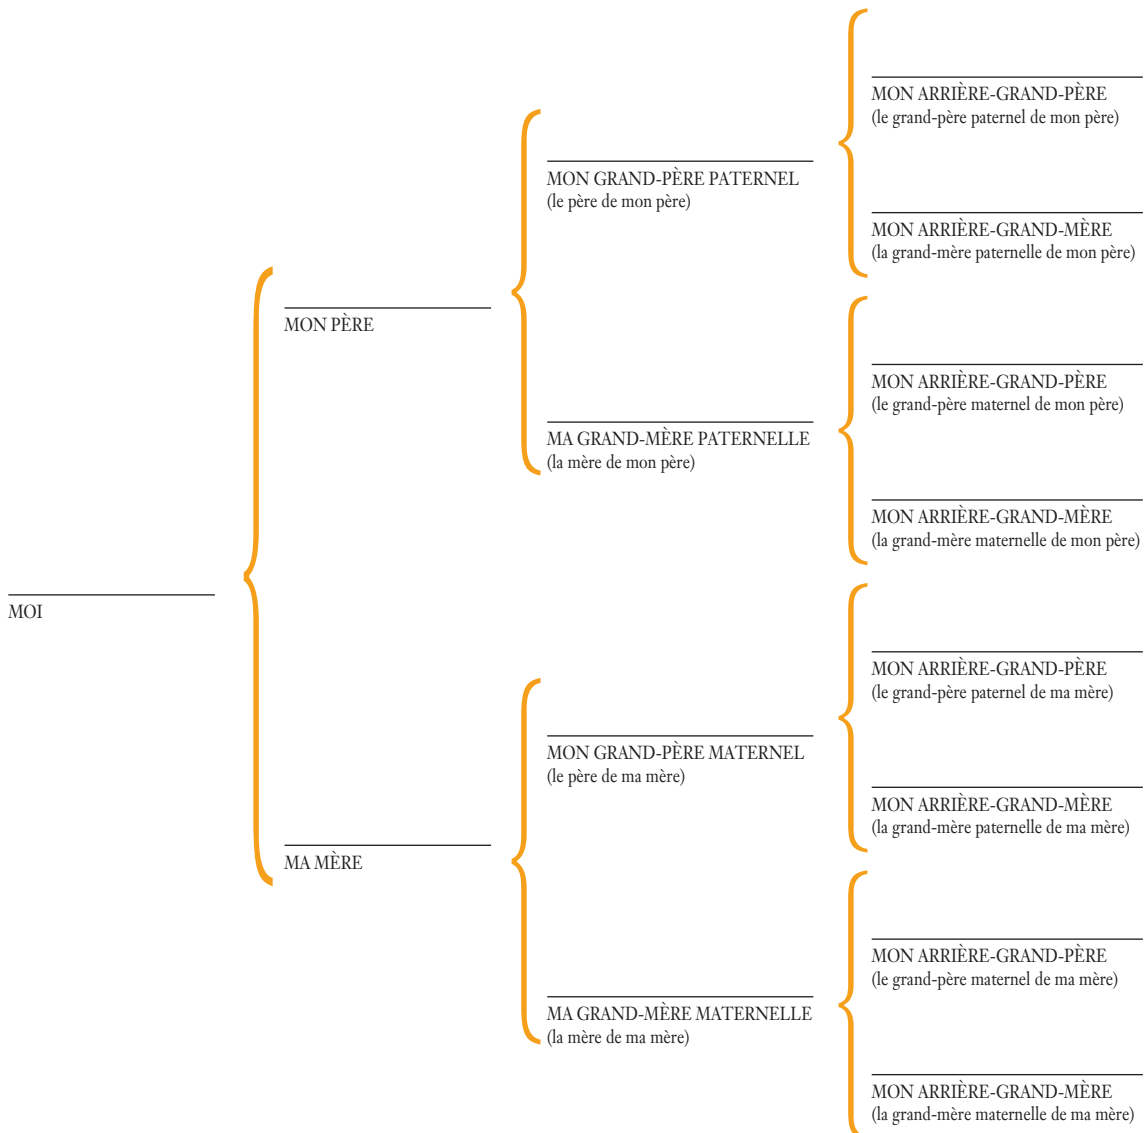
MON ARRIÈRE-GRAND-PÈRE
(le grand-père paternel de mon père)

MON GRAND-PÈRE PATERNEL
(le père de mon père)

MON ARRIÈRE-GRAND-MÈRE
(la grand-mère paternelle de mon père)

MON PÈRE

MON ARRIÈRE-GRAND-PÈRE
(le grand-père maternel de mon père)

MA GRAND-MÈRE PATERNELLE
(la mère de mon père)

MON ARRIÈRE-GRAND-MÈRE
(la grand-mère maternelle de mon père)

MOI

MON ARRIÈRE-GRAND-PÈRE
(le grand-père paternel de ma mère)

MON GRAND-PÈRE MATERNEL
(le père de ma mère)

MON ARRIÈRE-GRAND-MÈRE
(la grand-mère paternelle de ma mère)

MA MÈRE

MON ARRIÈRE-GRAND-PÈRE
(le grand-père maternel de ma mère)

MA GRAND-MÈRE MATERNELLE
(la mère de ma mère)

MON ARRIÈRE-GRAND-MÈRE
(la grand-mère maternelle de ma mère)